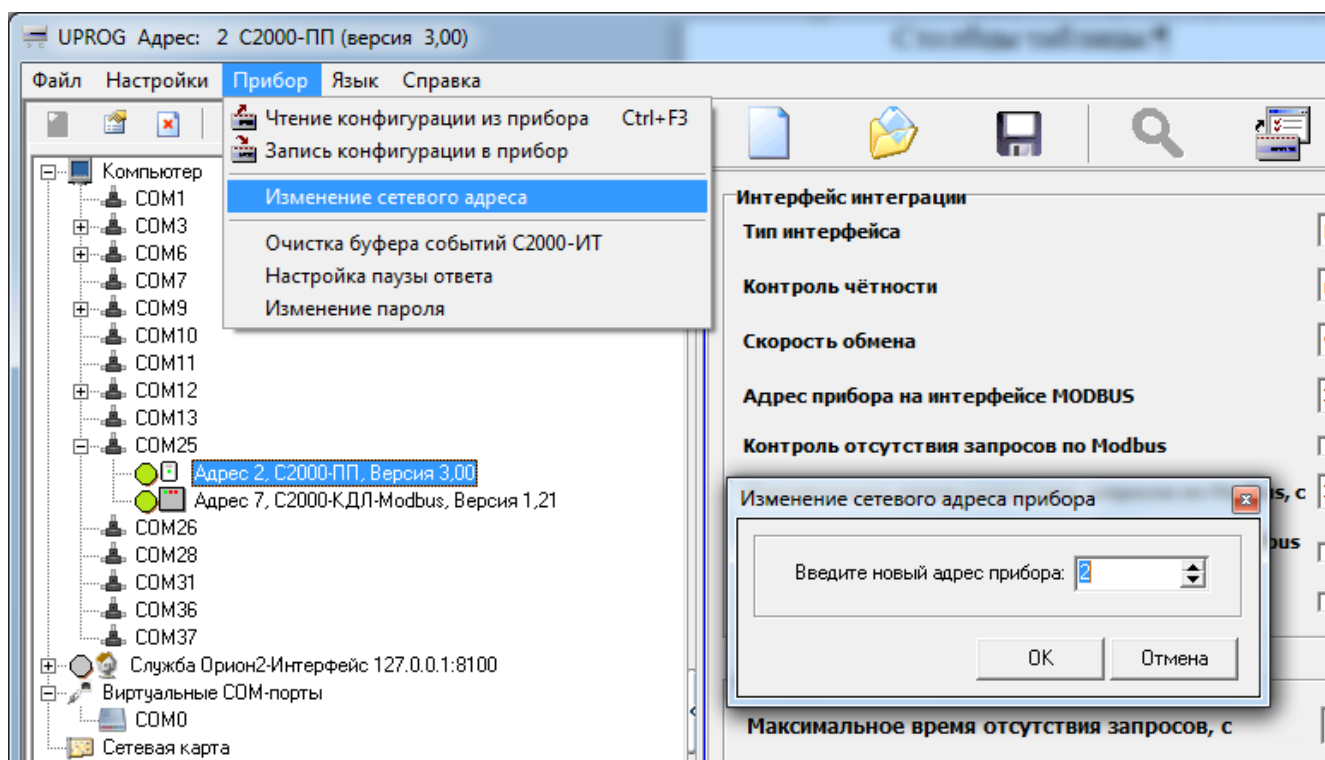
UPROG Адрес: 2 С2000-ПП (версия 3,00)

Файл Настройки Прибор Язык Справка

Чтение конфигурации из прибора Ctrl+F3
Запись конфигурации в прибор
Изменение сетевого адреса
Очистка буфера событий С2000-ИТ
Настройка паузы ответа
Изменение пароля

Компьютер
COM1
COM3
COM6
COM7
COM9
COM10
COM11
COM12
COM13
COM25
Адрес 2, С2000-ПП, Версия 3,00
Адрес 7, С2000-КДЛ-Modbus, Версия 1,21
COM26
COM28
COM31
COM36
COM37
Служба Орион2-Интерфейс 127.0.0.1:8100
Виртуальные COM-порты
COM0
Сетевая карта

Интерфейс интеграции
Тип интерфейса
Контроль чётности
Скорость обмена
Адрес прибора на интерфейсе MODBUS
Контроль отсутствия запросов по Modbus
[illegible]s, с
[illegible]bus

Изменение сетевого адреса прибора
Введите новый адрес прибора: 2
OK Отмена

Максимальное время отсутствия запросов, с